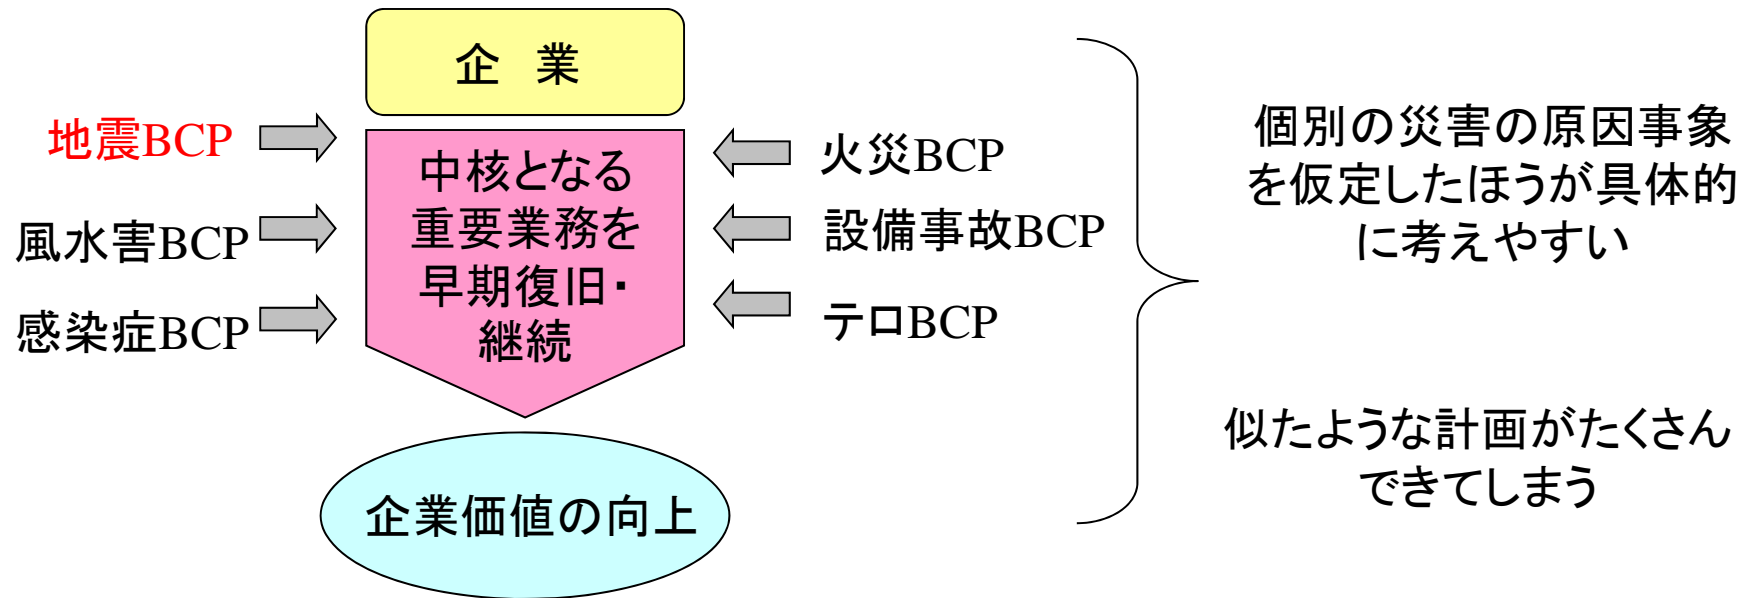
企 業

地震BCP

風水害BCP

感染症BCP

中核となる重要業務を早期復旧・継続

火災BCP

設備事故BCP

テロBCP

企業価値の向上

個別の災害の原因事象を仮定したほうが具体的に考えやすい

似たような計画がたくさんできてしまう